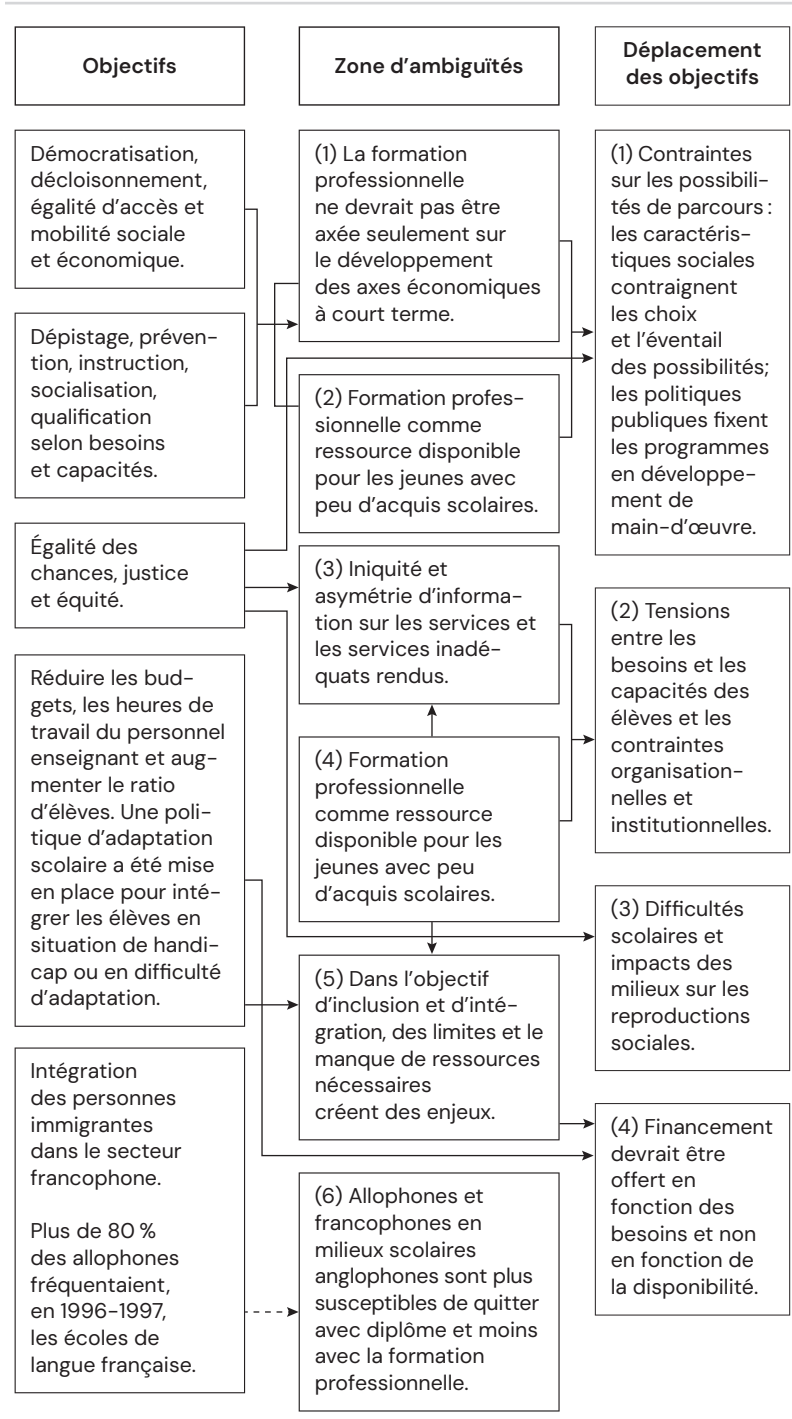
Objectifs

Zone d'ambiguïtés

Déplacement des objectifs

Démocratisation, décloisonnement, égalité d'accès et mobilité sociale et économique.

Dépistage, prévention, instruction, socialisation, qualification selon besoins et capacités.

Égalité des chances, justice et équité.

Réduire les budgets, les heures de travail du personnel enseignant et augmenter le ratio d'élèves. Une politique d'adaptation scolaire a été mise en place pour intégrer les élèves en situation de handicap ou en difficulté d'adaptation.

Intégration des personnes immigrantes dans le secteur francophone.

Plus de 80 % des allophones fréquentaient, en 1996-1997, les écoles de langue française.

(1) La formation professionnelle ne devrait pas être axée seulement sur le développement des axes économiques à court terme.

(2) Formation professionnelle comme ressource disponible pour les jeunes avec peu d'acquis scolaires.

(3) Iniquité et asymétrie d'information sur les services et les services inadéquats rendus.

(4) Formation professionnelle comme ressource disponible pour les jeunes avec peu d'acquis scolaires.

(5) Dans l'objectif d'inclusion et d'intégration, des limites et le manque de ressources nécessaires créent des enjeux.

(6) Allophones et francophones en milieux scolaires anglophones sont plus susceptibles de quitter avec diplôme et moins avec la formation professionnelle.

(1) Contraintes sur les possibilités de parcours : les caractéristiques sociales contraignent les choix et l'éventail des possibilités; les politiques publiques fixent les programmes en développement de main-d'œuvre.

(2) Tensions entre les besoins et les capacités des élèves et les contraintes organisationnelles et institutionnelles.

(3) Difficultés scolaires et impacts des milieux sur les reproductions sociales.

(4) Financement devrait être offert en fonction des besoins et non en fonction de la disponibilité.